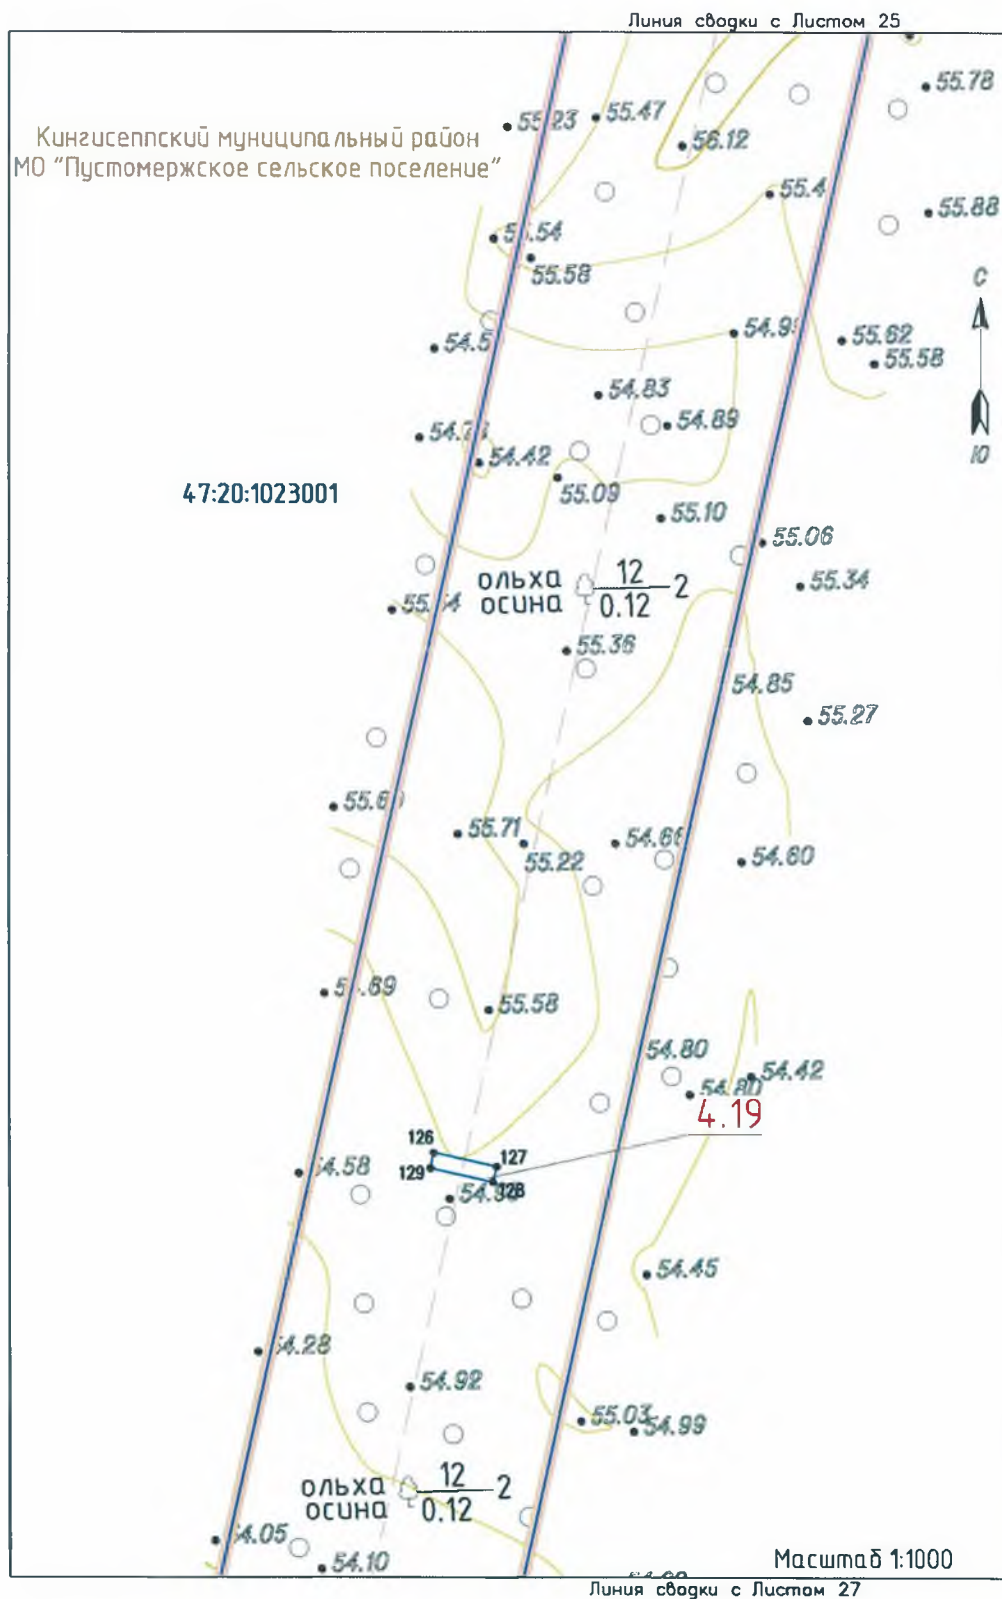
Линия сводки с Листом 25

Кингисеппский муниципальный район
МО "Пустомержское сельское поселение"

55.23
55.47
56.12
55.78
55.4
55.88
55.54
55.58
С
54.5
54.9
55.62
55.58
54.83
54.73
54.89
Ю
54.42
47:20:1023001
55.09
55.10
55.06
ольха
осина
$\frac{12}{0.12}$ 2
55.34
55.54
55.36
54.85
55.27
55.69
55.71
54.66
55.22
54.60
54.69
55.58
54.80
54.42
54.80
4.19
126
127
129
128
54.58
54.3
54.45
54.28
54.92
55.03
54.99
ольха
осина
$\frac{12}{0.12}$ 2
54.05
54.10
Масштаб 1:1000
Линия сводки с Листом 27